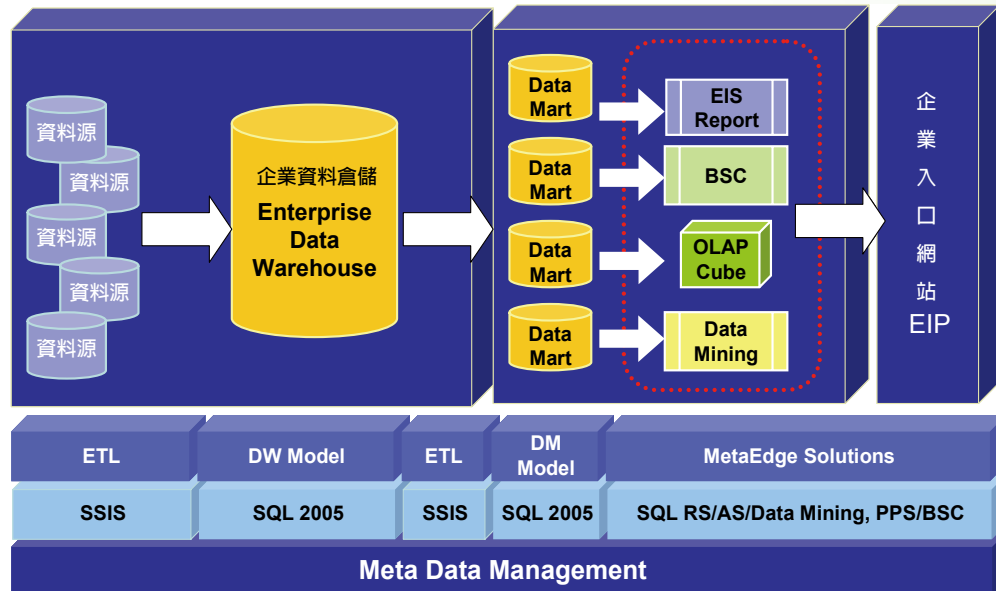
資料源
資料源
資料源
資料源
資料源

企業資料倉儲
Enterprise Data Warehouse

Data Mart
Data Mart
Data Mart
Data Mart

EIS Report
BSC
OLAP Cube
Data Mining

企業入口網站 EIP

| ETL | DW Model | ETL | DM Model | MetaEdge Solutions |
|---|---|---|---|---|
| SSIS | SQL 2005 | SSIS | SQL 2005 | SQL RS/AS/Data Mining, PPS/BSC |

Meta Data Management